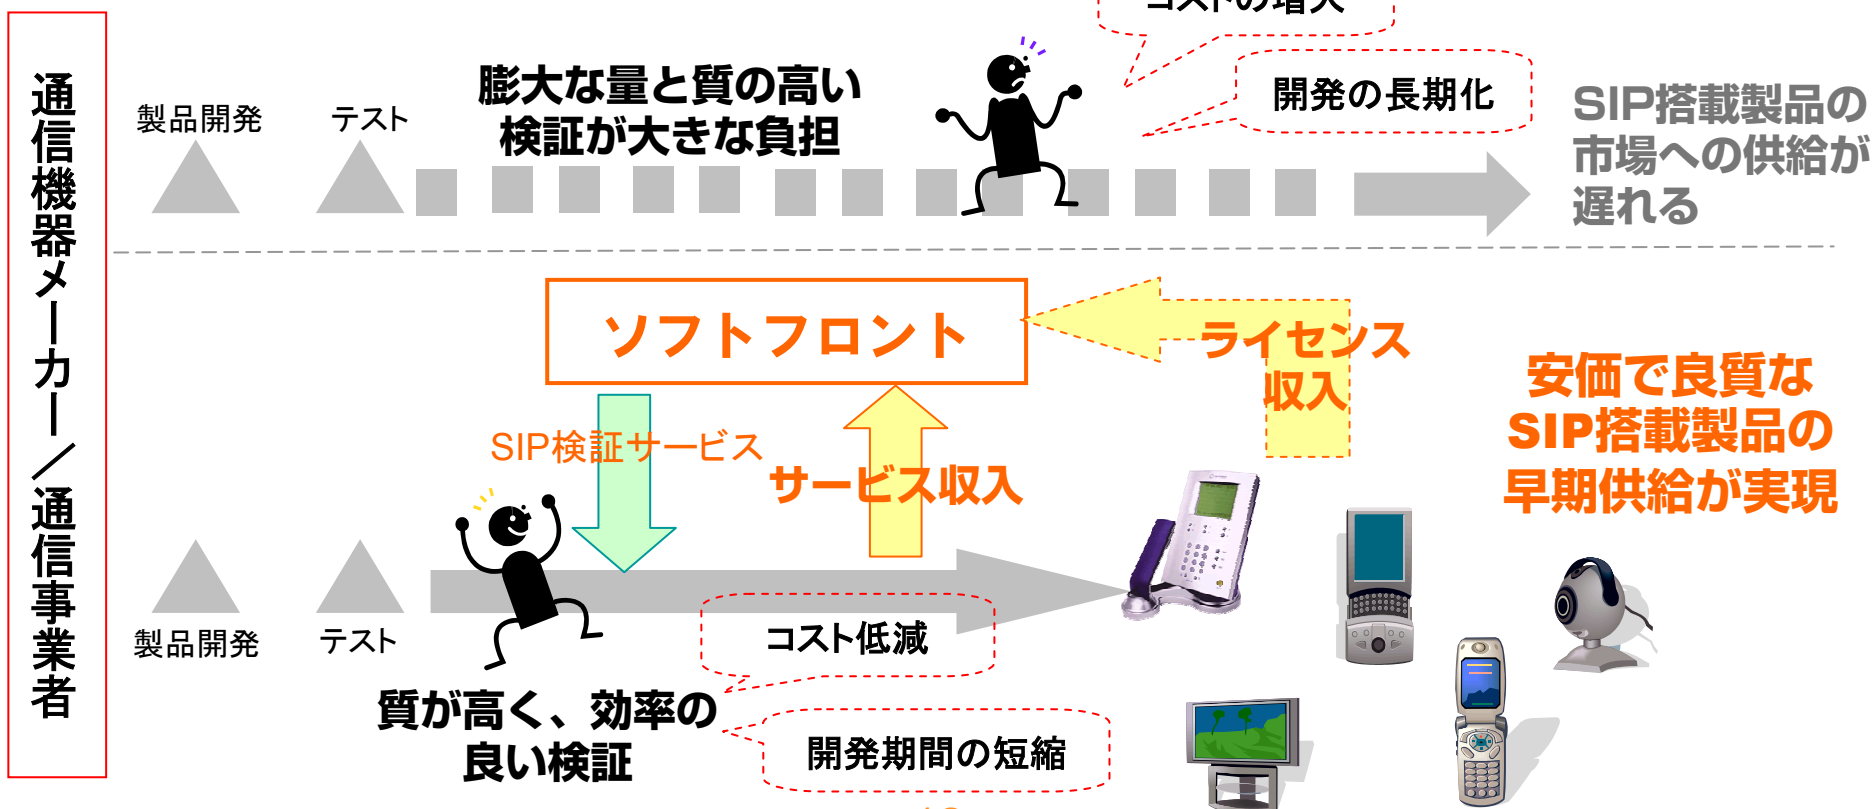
通信機器メーカー／通信事業者

製品開発

テスト

膨大な量と質の高い検証が大きな負担

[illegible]

開発の長期化

SIP搭載製品の市場への供給が遅れる

ソフトフロント

ライセンス収入

SIP検証サービス

サービス収入

安価で良質なSIP搭載製品の早期供給が実現

製品開発

テスト

コスト低減

質が高く、効率の良い検証

開発期間の短縮